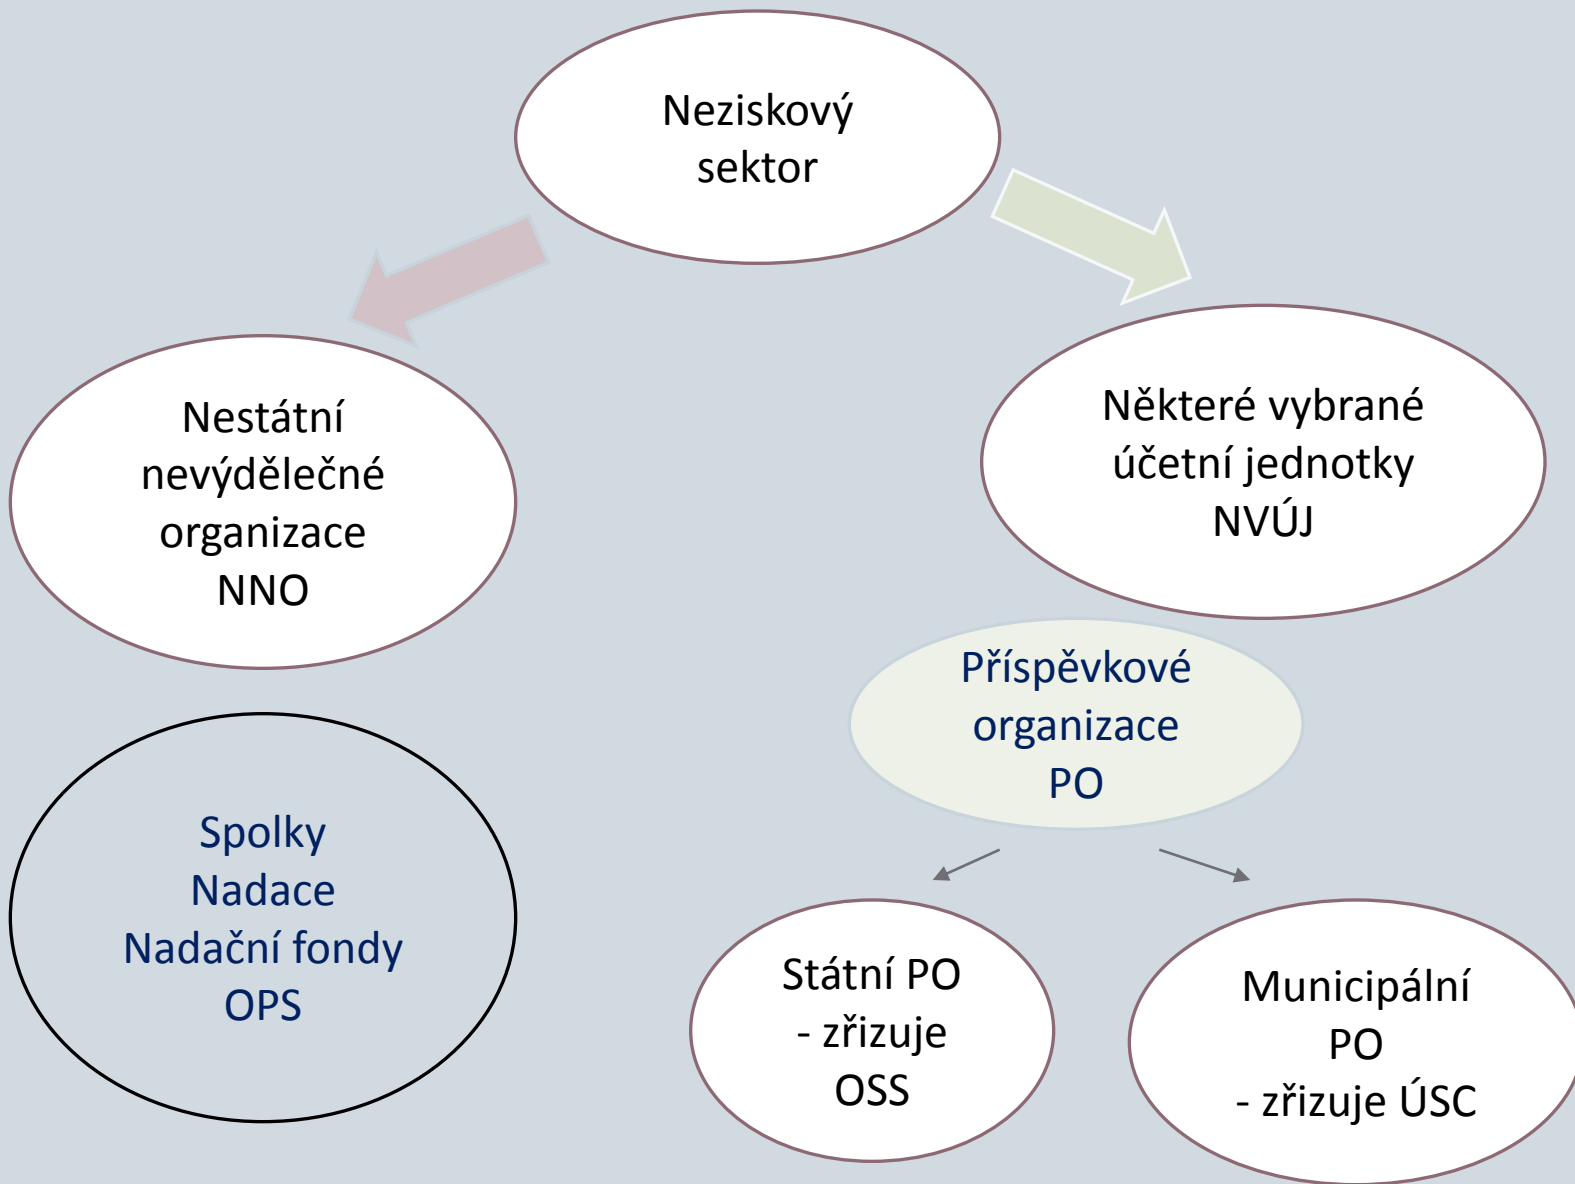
Neziskový sektor

Nestátní nevýdělečné organizace NNO

Některé vybrané účetní jednotky NVÚJ

Příspěvkové organizace PO

Spolky
Nadace
Nadační fondy
OPS

Státní PO - zřizuje OSS

Municipální PO - zřizuje ÚSC